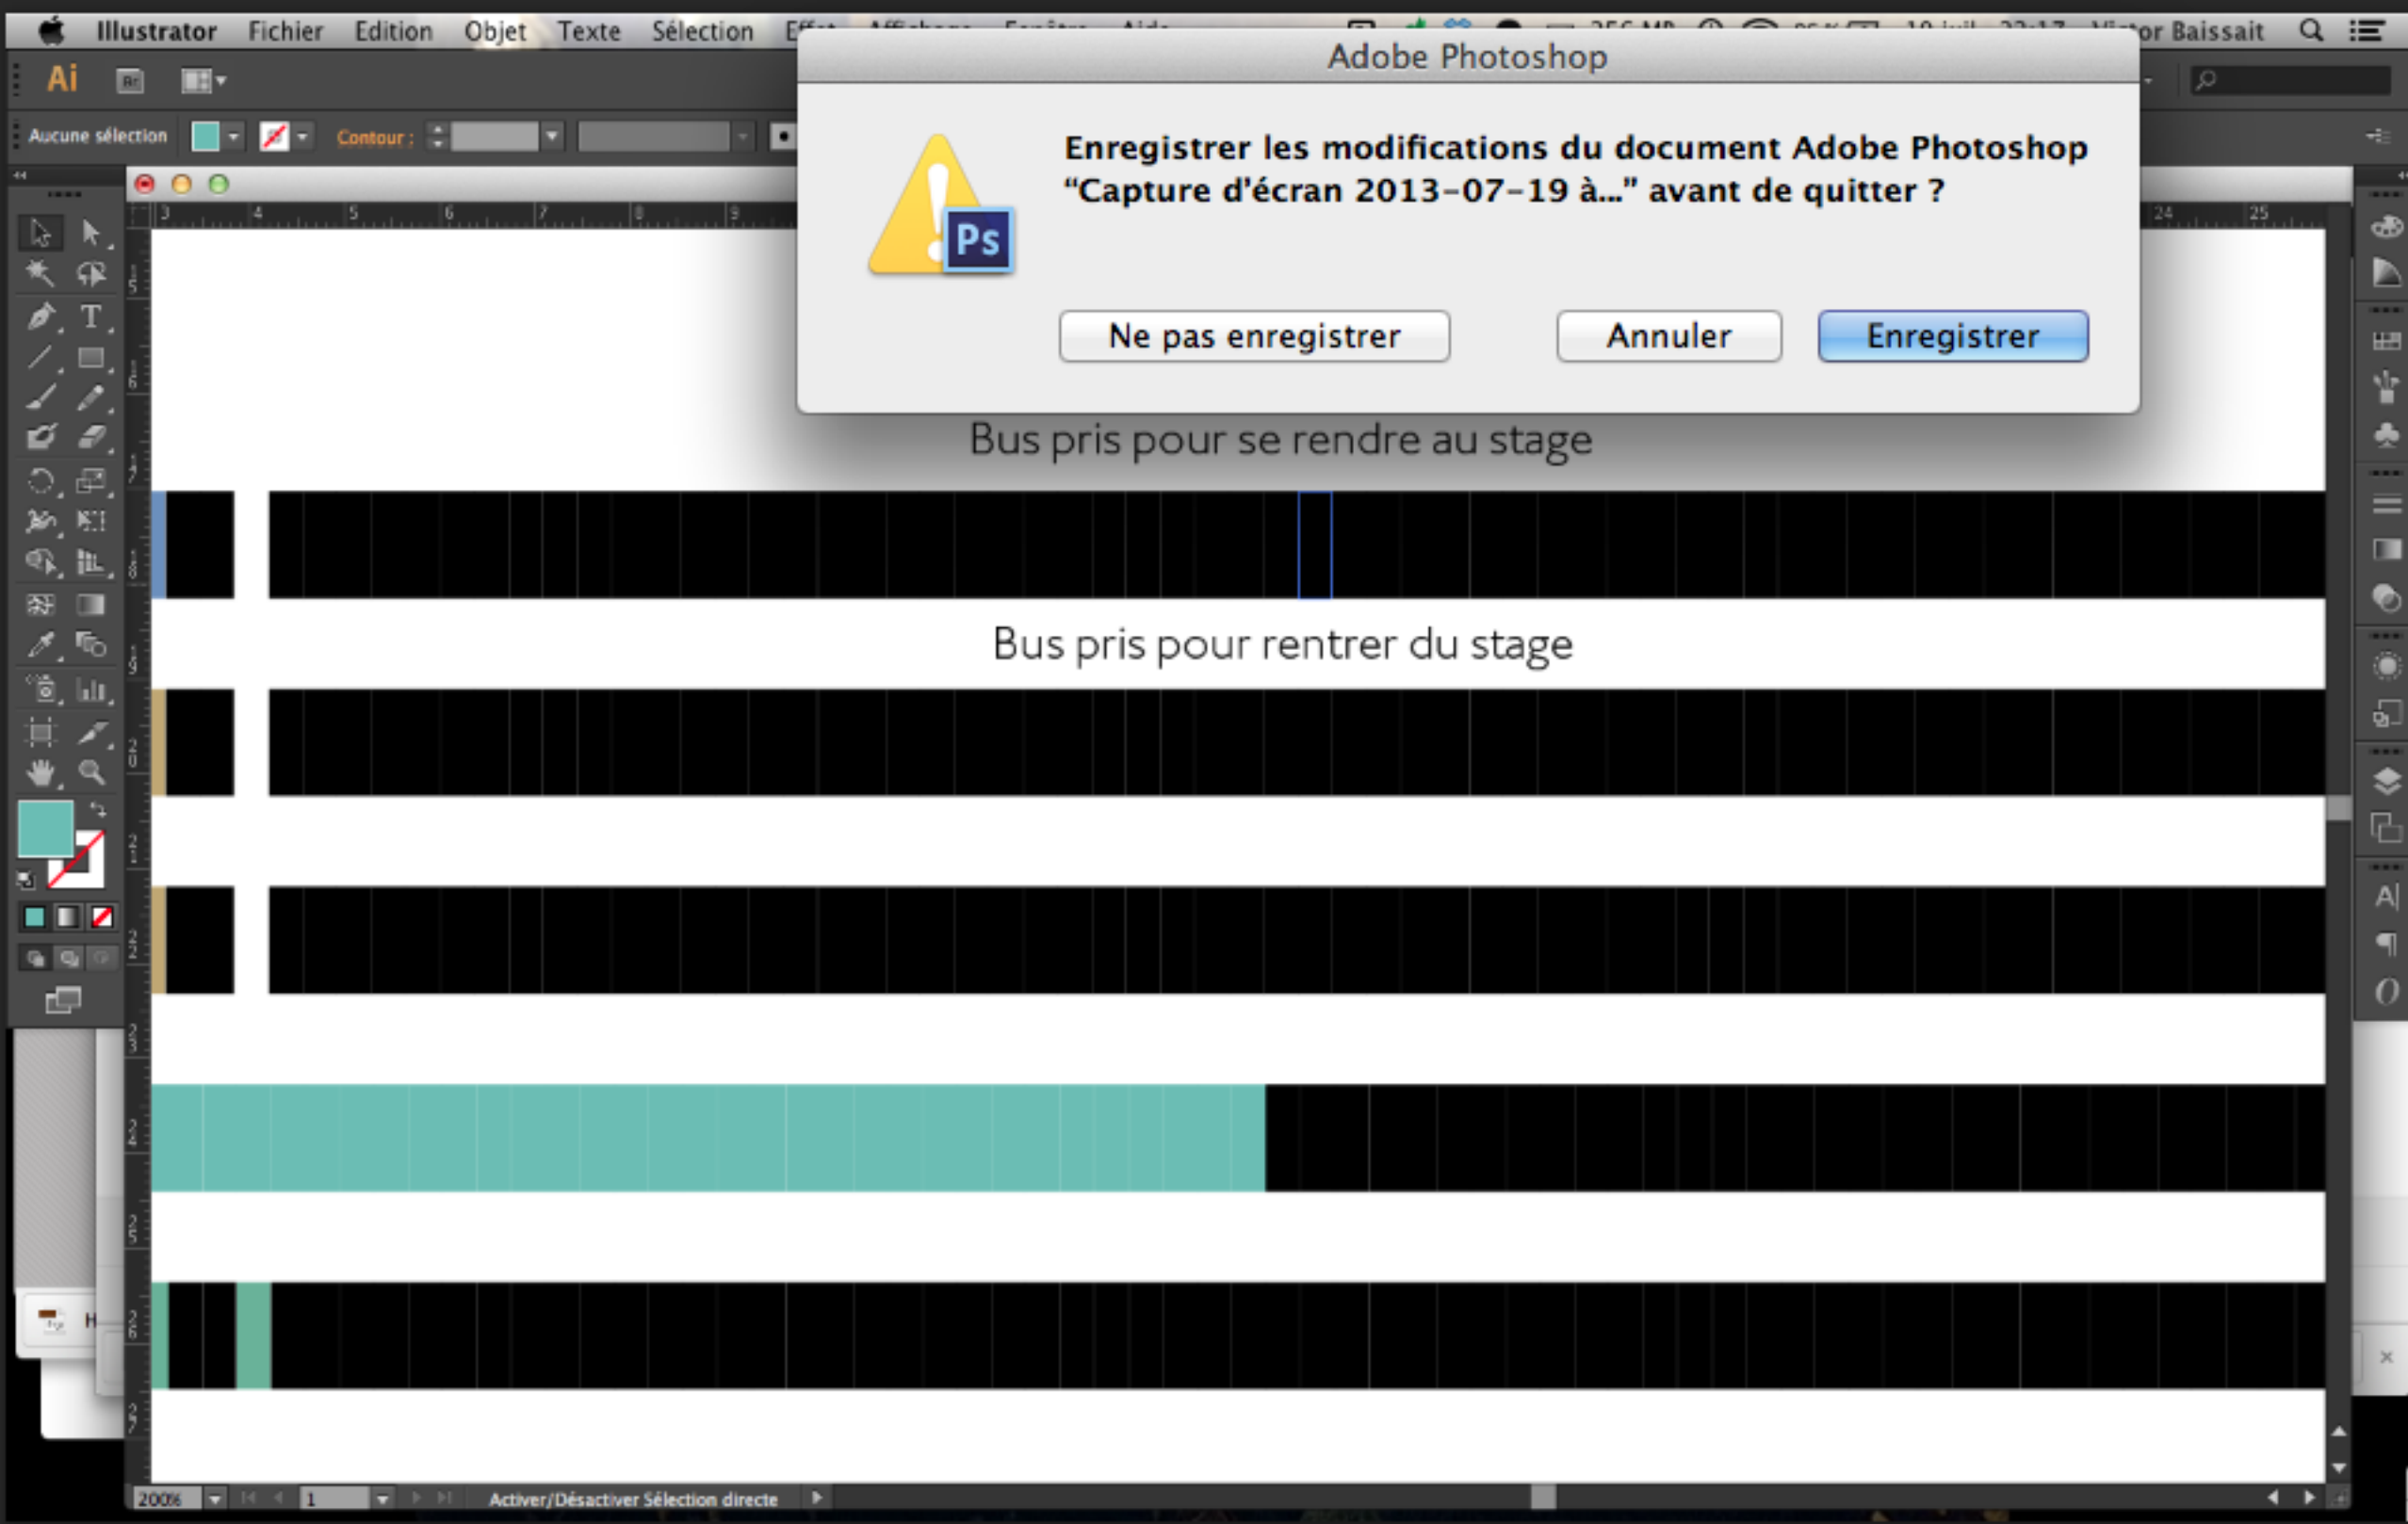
Illustrator Fichier Edition Objet Texte Sélection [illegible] Victor Baissait

Ai

Aucune sélection Contour :

Adobe Photoshop

Enregistrer les modifications du document Adobe Photoshop “Capture d'écran 2013-07-19 à...” avant de quitter ?

Ps

Ne pas enregistrer

Annuler

Enregistrer

Bus pris pour se rendre au stage

Bus pris pour rentrer du stage

200%

1

Activer/Désactiver Sélection directe